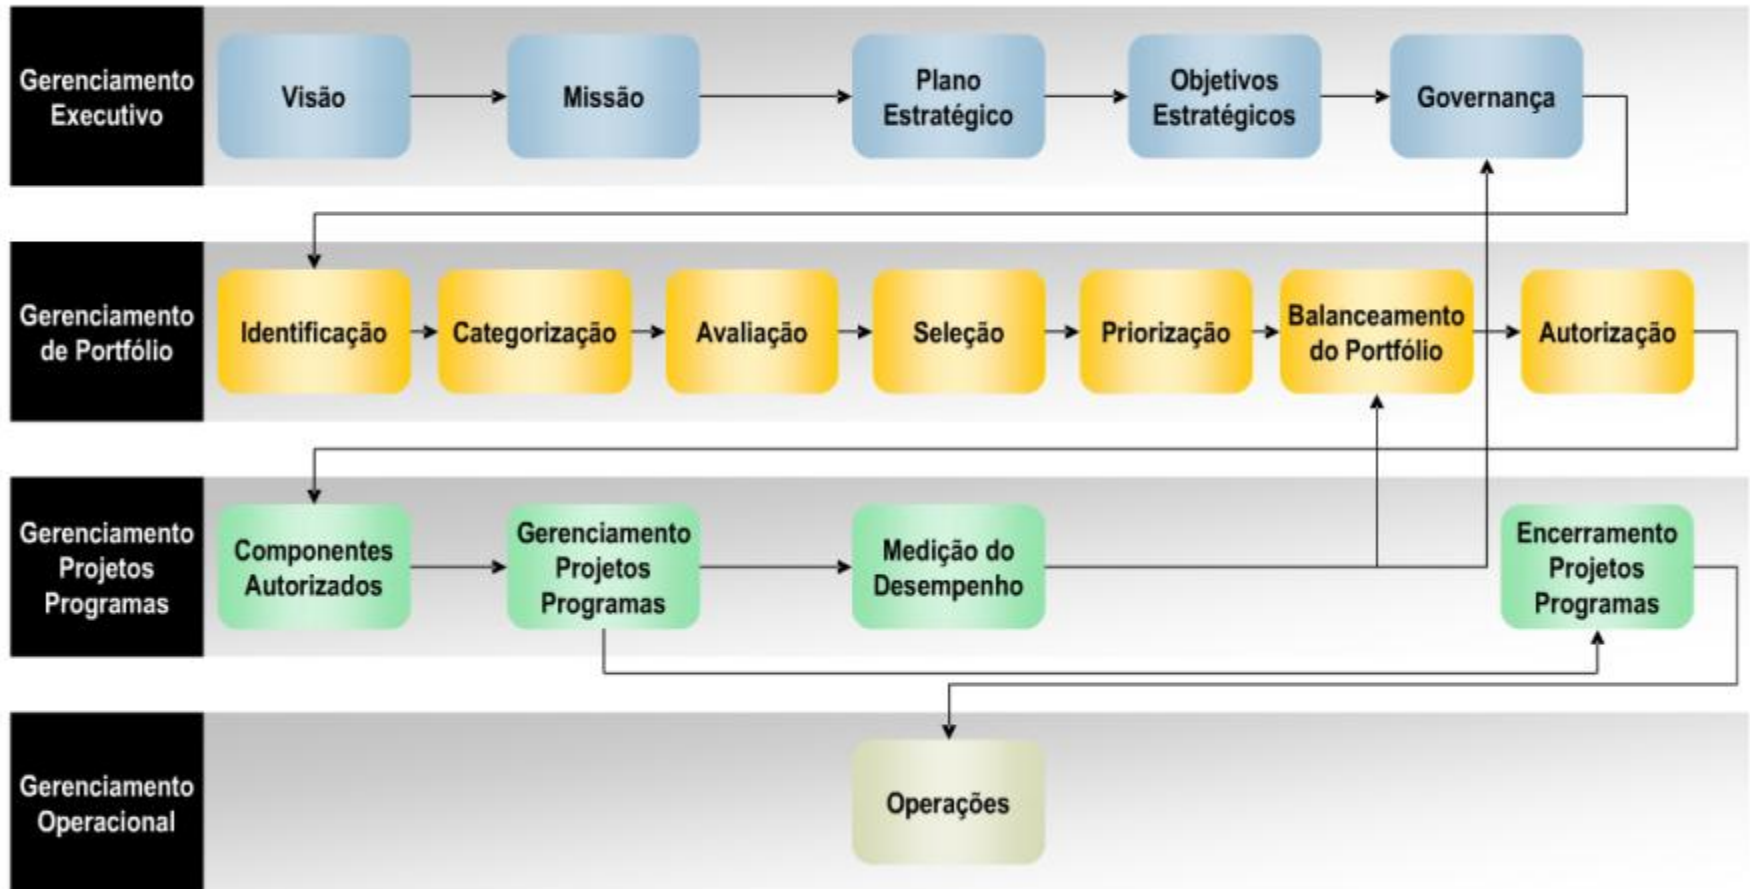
Gerenciamento Executivo

Visão

Missão

Plano Estratégico

Objetivos Estratégicos

Governança

Gerenciamento de Portfólio

Identificação

Categorização

Avaliação

Seleção

Priorização

Balanceamento do Portfólio

Autorização

Gerenciamento Projetos Programas

Componentes Autorizados

Gerenciamento Projetos Programas

Medição do Desempenho

Encerramento Projetos Programas

Gerenciamento Operacional

Operações